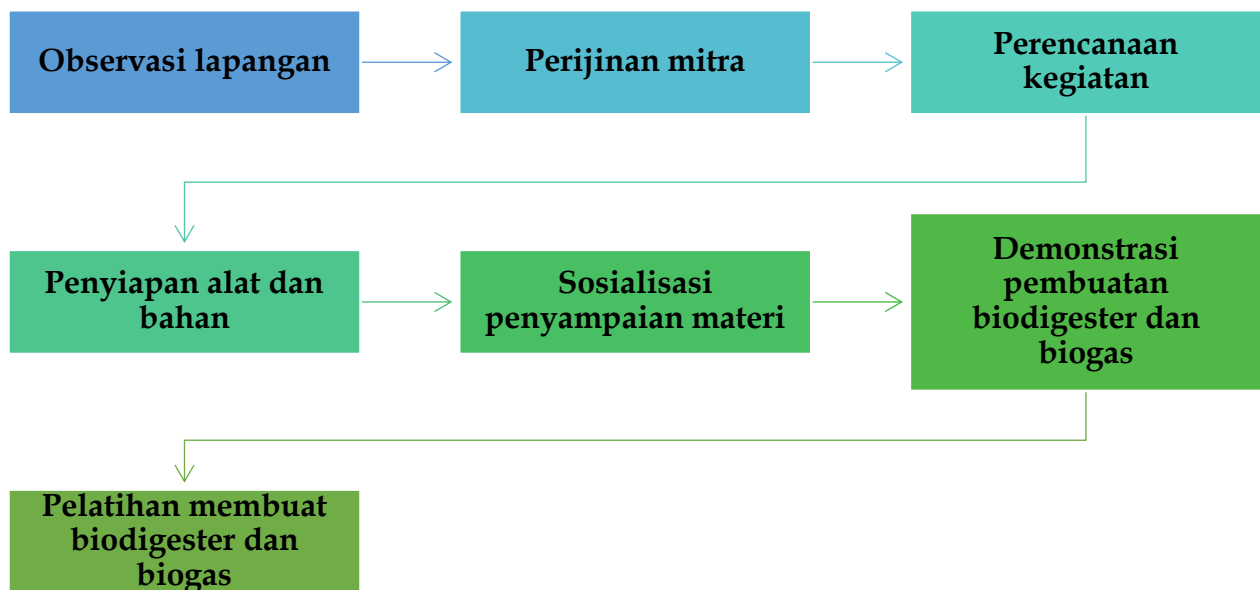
Observasi lapangan

Perijinan mitra

Perencanaan kegiatan

Penyiapan alat dan bahan

Sosialisasi penyampaian materi

Demonstrasi pembuatan biodigester dan biogas

Pelatihan membuat biodigester dan biogas